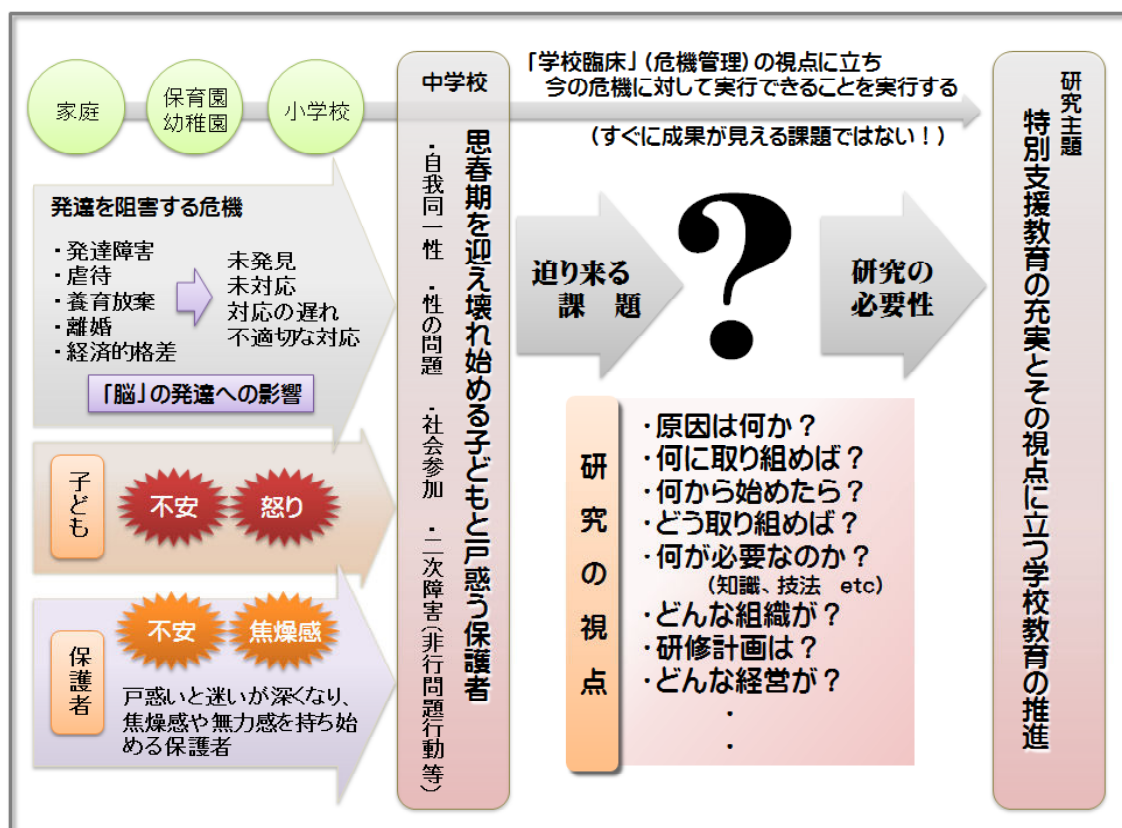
家庭

保育園
幼稚園

小学校

中学校

「学校臨床」（危機管理）の視点に立ち
今の危機に対して実行できることを実行する

（すぐに成果が見える課題ではない！）

研究主題
特別支援教育の充実とその視点に立つ学校教育の推進

発達を阻害する危機

・発達障害
・虐待
・養育放棄
・離婚
・経済的格差

未発見
未対応
対応の遅れ
不適切な対応

「脳」の発達への影響

子ども

不安

怒り

保護者

不安

焦燥感

戸惑いと迷いが深くなり、焦燥感や無力感を持ち始める保護者

思春期を迎え壊れ始める子どもと戸惑う保護者

・自我同一性
・性の問題
・社会参加
・二次障害（非行問題行動等）

迫り来る
課題

?

研究の
必要性

研究の視点

・原因は何か？
・何に取り組めば？
・何から始めたら？
・どう取り組めば？
・何が必要なのか？
（知識、技法　etc）
・どんな組織が？
・研修計画は？
・どんな経営が？
・
・